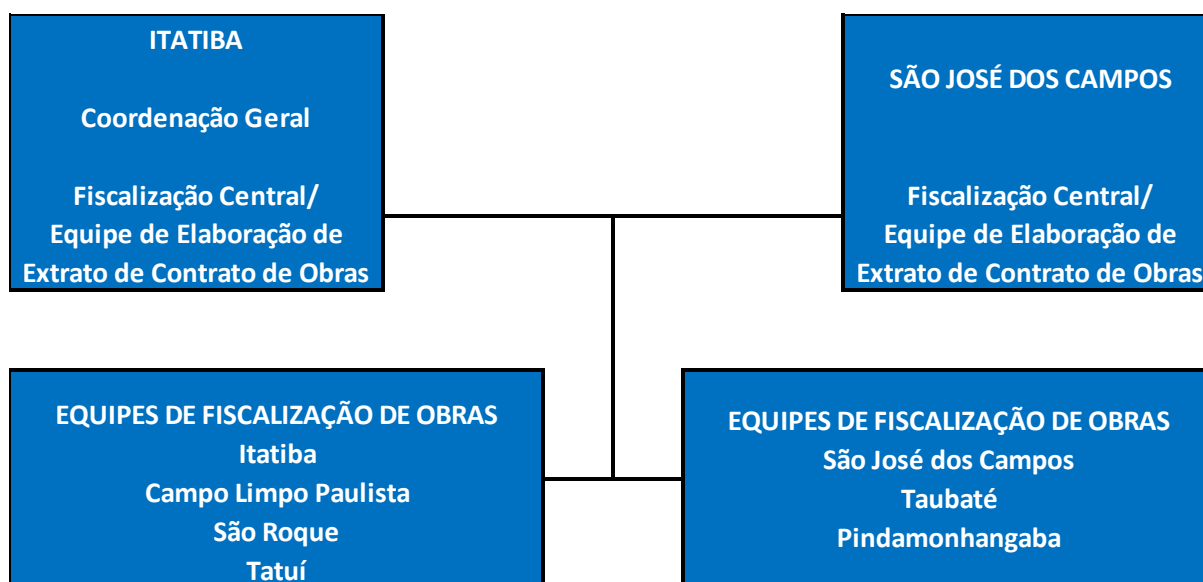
ITATIBA

Coordenação Geral

Fiscalização Central/
Equipe de Elaboração de
Extrato de Contrato de Obras

SÃO JOSÉ DOS CAMPOS

Fiscalização Central/
Equipe de Elaboração de
Extrato de Contrato de Obras

EQUIPES DE FISCALIZAÇÃO DE OBRAS
Itatiba
Campo Limpo Paulista
São Roque
Tatuí

EQUIPES DE FISCALIZAÇÃO DE OBRAS
São José dos Campos
Taubaté
Pindamonhangaba